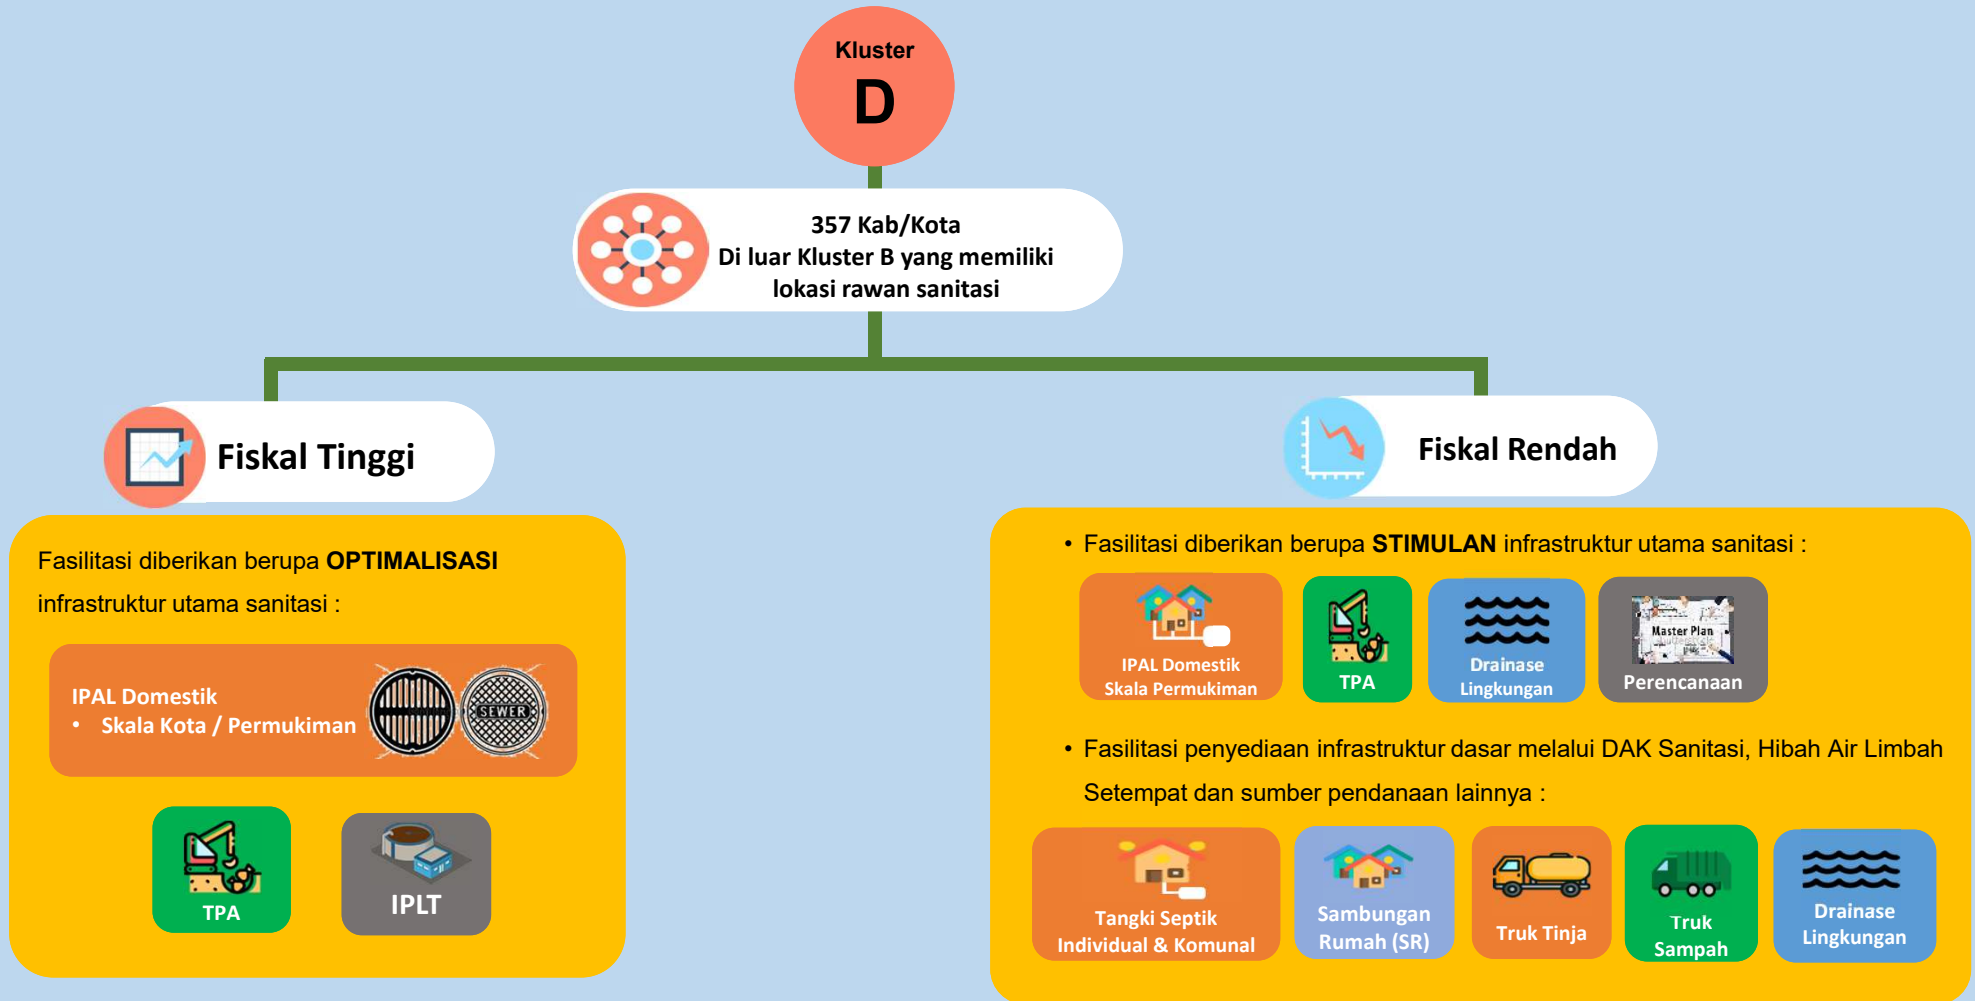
Kluster
D

357 Kab/Kota
Di luar Kluster B yang memiliki lokasi rawan sanitasi

Fiskal Tinggi

Fasilitasi diberikan berupa **OPTIMALISASI** infrastruktur utama sanitasi :

IPAL Domestik
• Skala Kota / Permukiman

SEWER

TPA

IPLT

Fiskal Rendah

• Fasilitasi diberikan berupa **STIMULAN** infrastruktur utama sanitasi :

IPAL Domestik Skala Permukiman

TPA

Drainase Lingkungan

Master Plan

Perencanaan

• Fasilitasi penyediaan infrastruktur dasar melalui DAK Sanitasi, Hibah Air Limbah Setempat dan sumber pendanaan lainnya :

Tangki Septik Individual & Komunal

Sambungan Rumah (SR)

Truk Tinja

Truk Sampah

Drainase Lingkungan